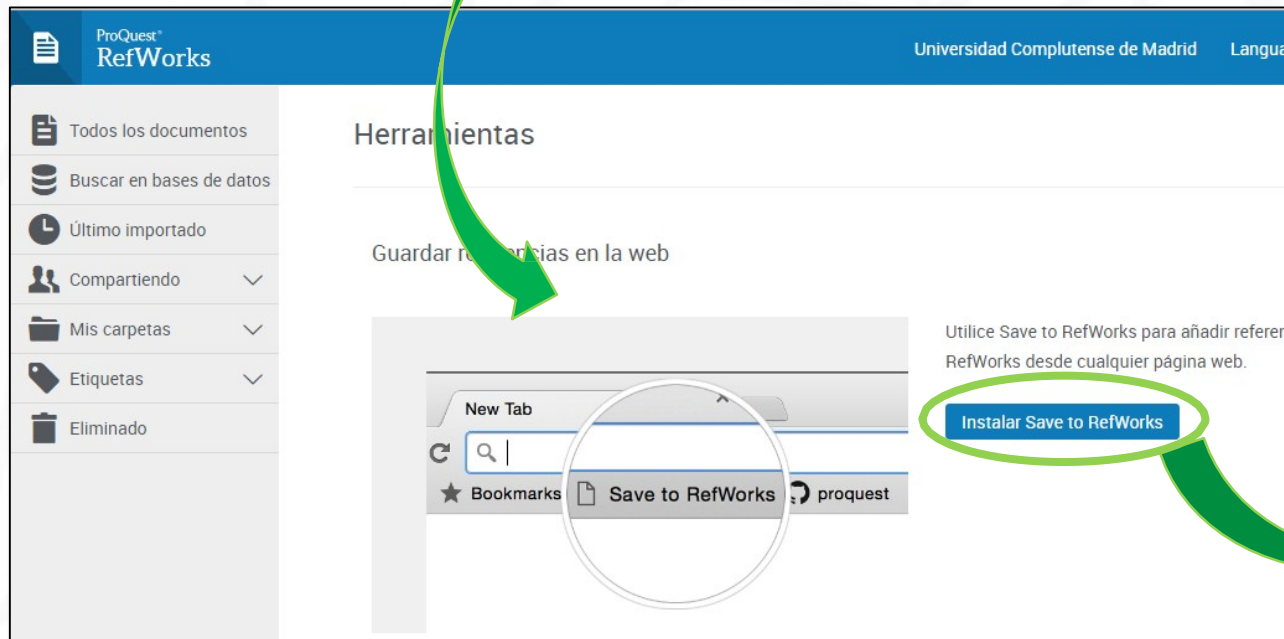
ProQuest®
RefWorks

Universidad Complutense de Madrid Langua

Todos los documentos
Buscar en bases de datos
Último importado
Compartiendo
Mis carpetas
Etiquetas
Eliminado

Herra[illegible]ientas

Guardar r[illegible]cias en la web

New Tab
Bookmarks
Save to RefWorks
proquest

Utilice Save to RefWorks para añadir referen
RefWorks desde cualquier página web.

Instalar Save to RefWorks